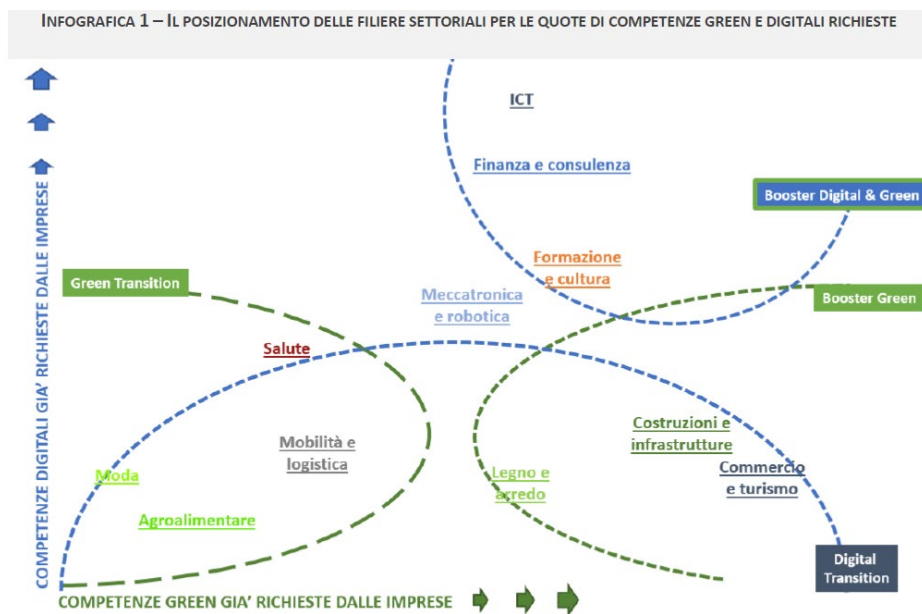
INFOGRAFICA 1 – IL POSIZIONAMENTO DELLE FILIERE SETTORIALI PER LE QUOTE DI COMPETENZE GREEN E DIGITALI RICHIESTE

COMPETENZE DIGITALI GIA' RICHIESTE DALLE IMPRESE

ICT

Finanza e consulenza

Booster Digital & Green

Formazione e cultura

Green Transition

Meccatronica e robotica

Booster Green

Salute

Mobilità e logistica

Costruzioni e infrastrutture

Moda

Legno e arredo

Commercio e turismo

Agroalimentare

Digital Transition

COMPETENZE GREEN GIA' RICHIESTE DALLE IMPRESE